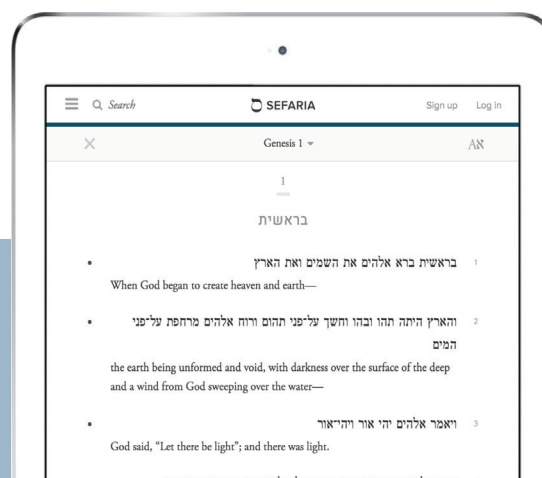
Search

SEFARIA

Sign up Log in

Genesis 1

Aא

1

בראשית

1 בראשית ברא אלהים את השמים ואת הארץ

When God began to create heaven and earth—

2 והארץ היתה תהו ובהו וחשך על־פני תהום ורוח אלהים מרחפת על־פני המים

the earth being unformed and void, with darkness over the surface of the deep and a wind from God sweeping over the water—

3 ויאמר אלהים יהי אור ויהי־אור

God said, "Let there be light"; and there was light.